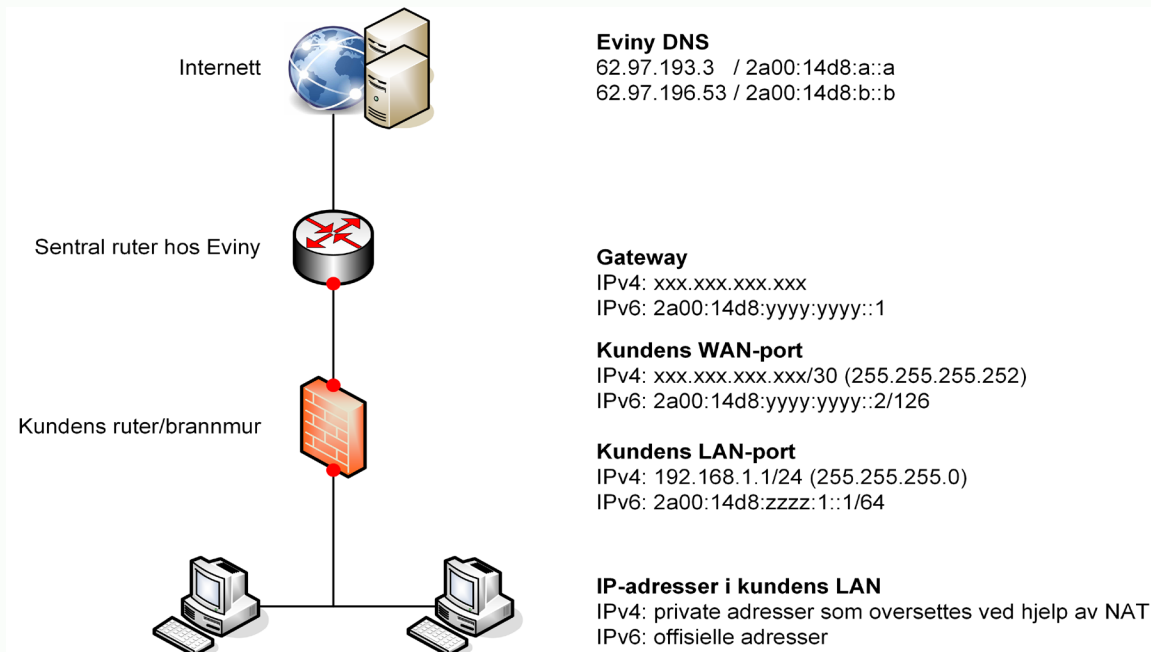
Internett

Sentral ruter hos Eviny

Kundens ruter/brannmur

**Eviny DNS**
62.97.193.3 / 2a00:14d8:a::a
62.97.196.53 / 2a00:14d8:b::b

**Gateway**
IPv4: xxx.xxx.xxx.xxx
IPv6: 2a00:14d8:yyyy:yyyy::1

**Kundens WAN-port**
IPv4: xxx.xxx.xxx.xxx/30 (255.255.255.252)
IPv6: 2a00:14d8:yyyy:yyyy::2/126

**Kundens LAN-port**
IPv4: 192.168.1.1/24 (255.255.255.0)
IPv6: 2a00:14d8:zzzz:1::1/64

**IP-adresser i kundens LAN**
IPv4: private adresser som oversettes ved hjelp av NAT
IPv6: offisielle adresser